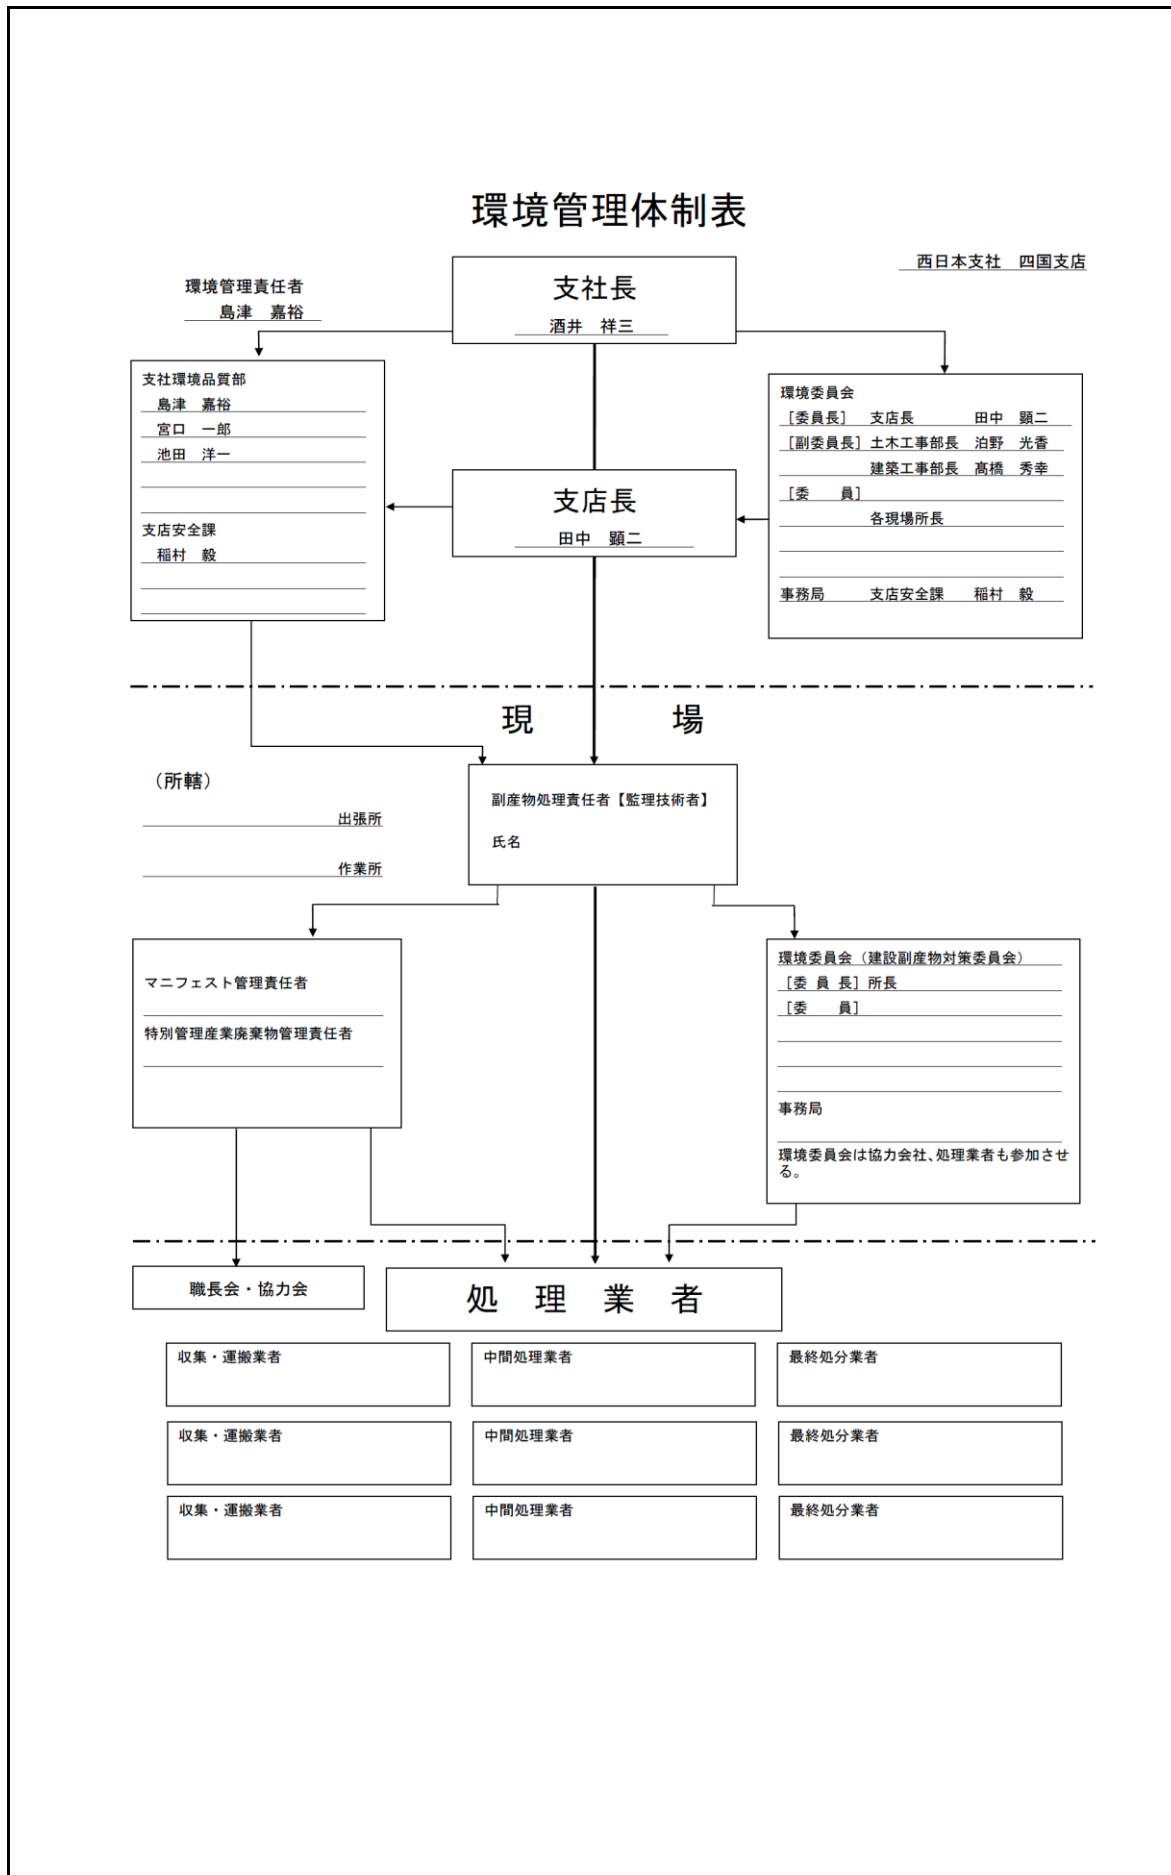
環境管理体制表

西日本支社　四国支店

環境管理責任者
島津　嘉裕

支社長
酒井　祥三

支社環境品質部
島津　嘉裕
宮口　一郎
池田　洋一

支店安全課
稲村　毅

環境委員会
［委員長］　支店長　　田中　顕二
［副委員長］土木工事部長　泊野　光香
建築工事部長　髙橋　秀幸
［委　　員］
各現場所長

事務局　　支店安全課　　稲村　毅

支店長
田中　顕二

現　　場

（所轄）
出張所
作業所

副産物処理責任者【監理技術者】

氏名

マニフェスト管理責任者

特別管理産業廃棄物管理責任者

環境委員会（建設副産物対策委員会）
［委 員 長］所長
［委　　員］

事務局

環境委員会は協力会社、処理業者も参加させる。

職長会・協力会

処　理　業　者

| 収集・運搬業者 | 中間処理業者 | 最終処分業者 |
|---|---|---|
| 収集・運搬業者 | 中間処理業者 | 最終処分業者 |
| 収集・運搬業者 | 中間処理業者 | 最終処分業者 |